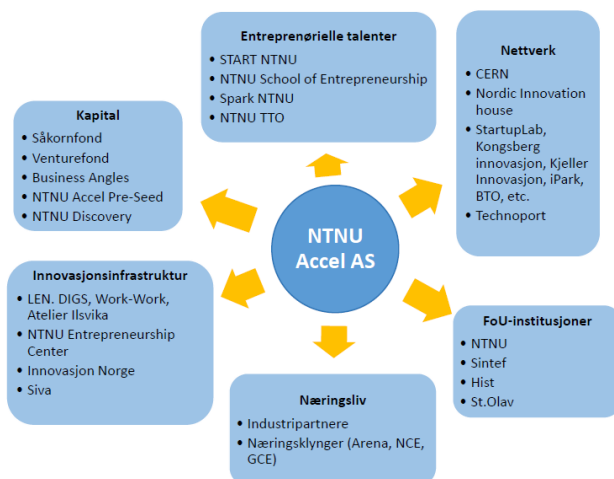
NTNU Accel AS

Entreprenørielle talenter
- START NTNU
- NTNU School of Entrepreneurship
- Spark NTNU
- NTNU TTO

Nettverk
- CERN
- Nordic Innovation house
- StartupLab, Kongsberg innovasjon, Kjeller Innovasjon, iPark, BTO, etc.
- Technoport

FoU-institusjoner
- NTNU
- Sintef
- Hist
- St.Olav

Næringsliv
- Industripartnere
- Næringsklynger (Arena, NCE, GCE)

Innovasjonsinfrastruktur
- LEN. DIGS, Work-Work, Atelier Ilsvika
- NTNU Entrepreneurship Center
- Innovasjon Norge
- Siva

Kapital
- Såkornfond
- Venturefond
- Business Angles
- NTNU Accel Pre-Seed
- NTNU Discovery